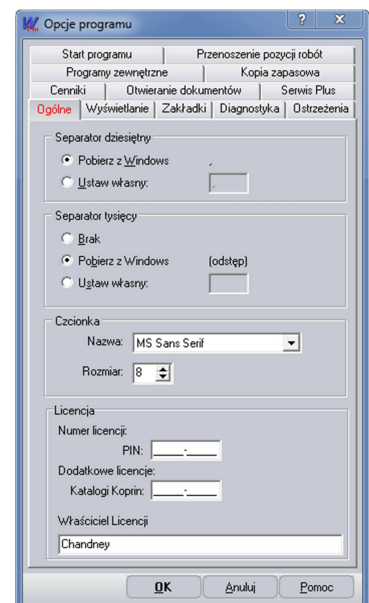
Opcje programu

?
X

Start programu
Przenoszenie pozycji robót
Programy zewnętrzne
Kopia zapasowa
Cenniki
Otwieranie dokumentów
Serwis Plus
Ogólne
Wyświetlanie
Zakładki
Diagnostyka
Ostrzeżenia

Separator dziesiętny
Pobierz z Windows ,
Ustaw własny: ,

Separator tysięcy
Brak
Pobierz z Windows (odstęp)
Ustaw własny:

Czcionka
Nazwa: MS Sans Serif
Rozmiar: 8

Licencja
Numer licencji:
PIN: ____-____
Dodatkowe licencje:
Katalogi Koprin: ____-____
Właściciel Licencji
Chandney

OK
Anuluj
Pomoc